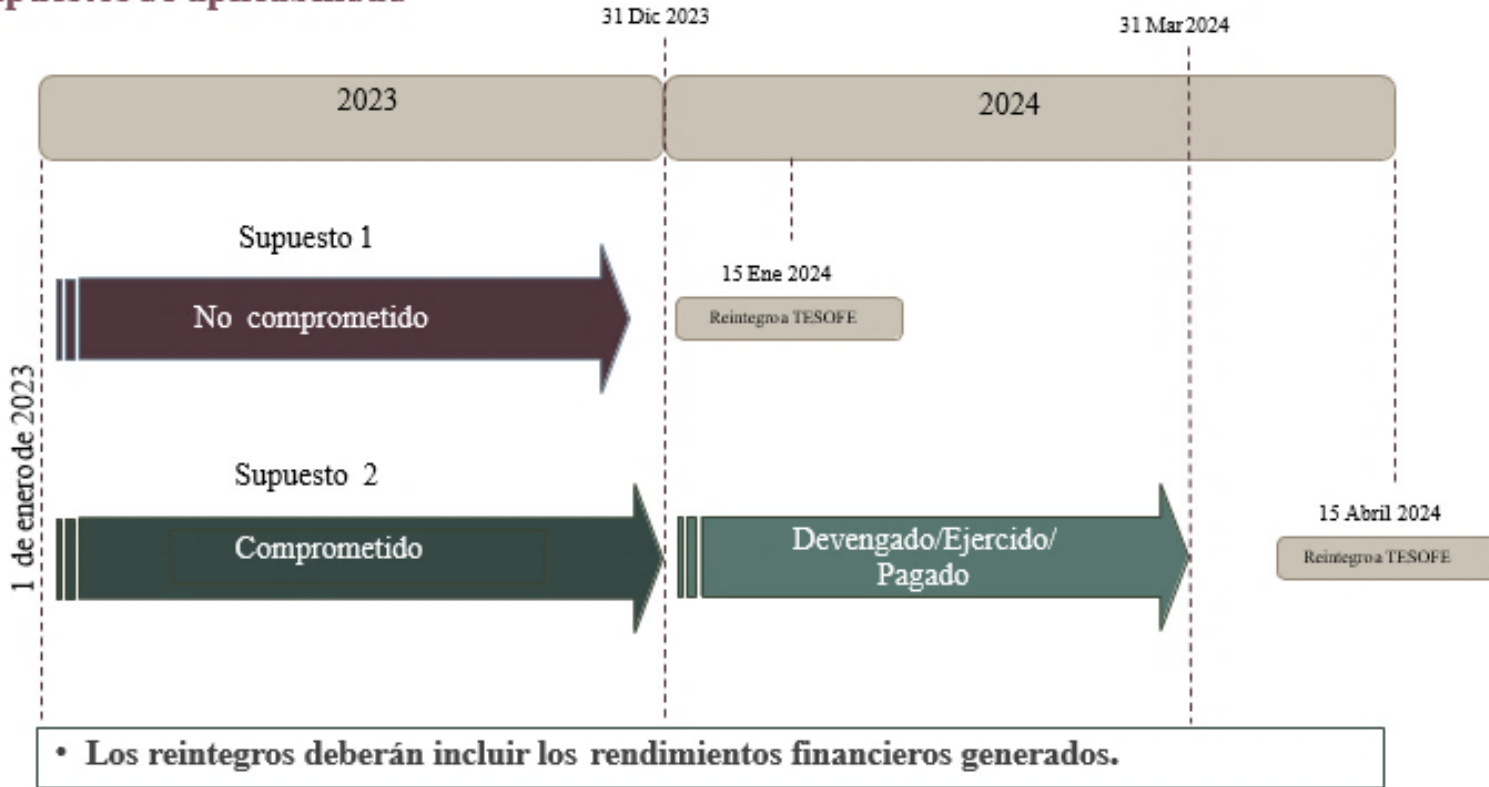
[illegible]

31 Dic 2023

31 Mar 2024

2023

2024

1 de enero de 2023

Supuesto 1

No comprometido

15 Ene 2024

Reintegro a TESOFE

Supuesto 2

Comprometido

Devengado/Ejercido/ Pagado

15 Abril 2024

Reintegro a TESOFE

• Los reintegros deberán incluir los rendimientos financieros generados.